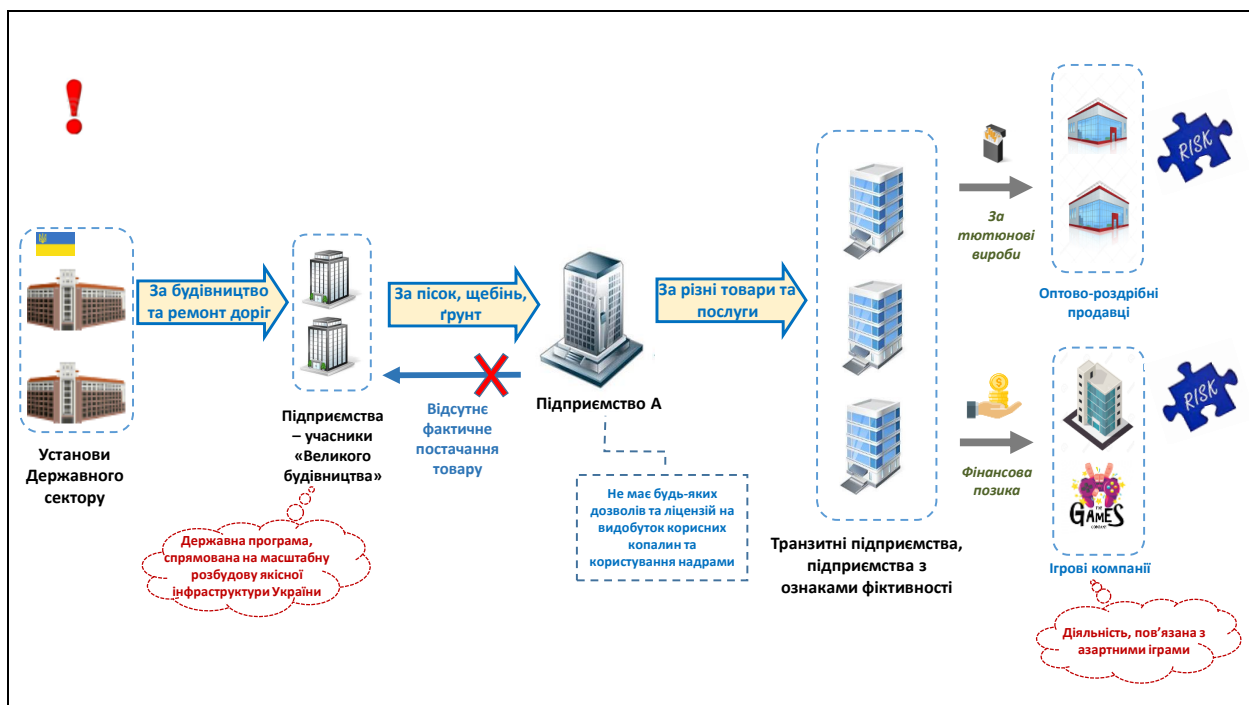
!

Установи Державного сектору

За будівництво та ремонт доріг

Підприємства – учасники «Великого будівництва»

Державна програма, спрямована на масштабну розбудову якісної інфраструктури України

За пісок, щебінь, ґрунт

Відсутнє фактичне постачання товару

Підприємство А

Не має будь-яких дозволів та ліцензій на видобуток корисних копалин та користування надрами

За різні товари та послуги

Транзитні підприємства, підприємства з ознаками фіктивності

За тютюнові вироби

Фінансова позика

Оптово-роздрібні продавці

RISK

Ігрові компанії

GAMES

RISK

Діяльність, пов'язана з азартними іграми